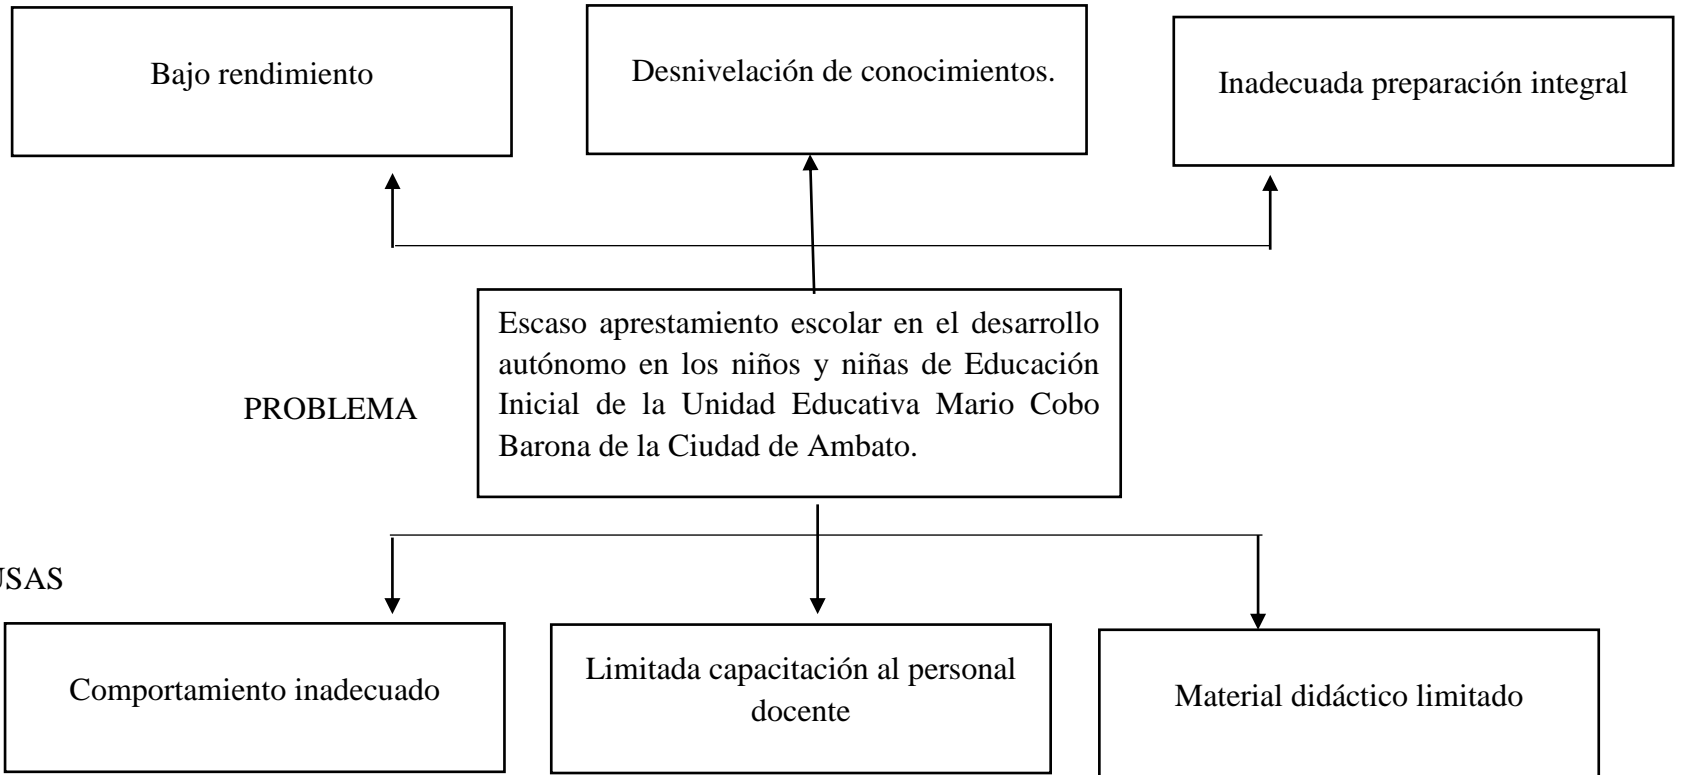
Bajo rendimiento

Desnivelación de conocimientos.

Inadecuada preparación integral

PROBLEMA

Escaso aprestamiento escolar en el desarrollo autónomo en los niños y niñas de Educación Inicial de la Unidad Educativa Mario Cobo Barona de la Ciudad de Ambato.

USAS

Comportamiento inadecuado

Limitada capacitación al personal docente

Material didáctico limitado